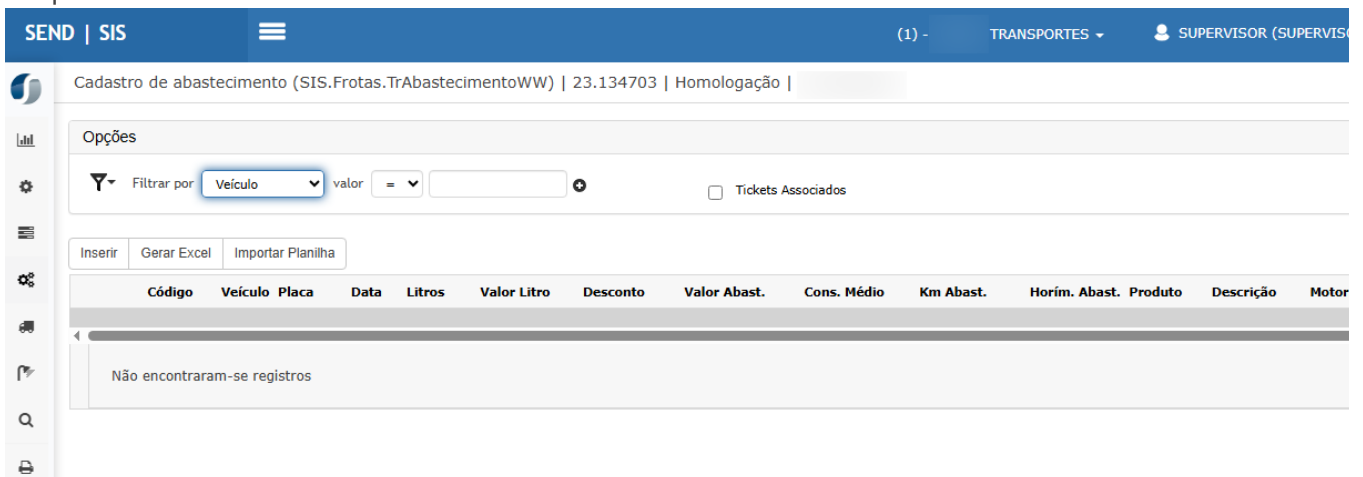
SEND | SIS

(1) -

TRANSPORTES

SUPERVISOR (SUPERVISO

Cadastro de abastecimento (SIS.Frotas.TrAbastecimentoWW) | 23.134703 | Homologação |

Opções

Filtrar por Veículo valor =

Tickets Associados

Inserir Gerar Excel Importar Planilha

| Código | Veículo | Placa | Data | Litros | Valor Litro | Desconto | Valor Abast. | Cons. Médio | Km Abast. | Horím. Abast. | Produto | Descrição | Motor |
|---|---|---|---|---|---|---|---|---|---|---|---|---|---|

Não encontraram-se registros